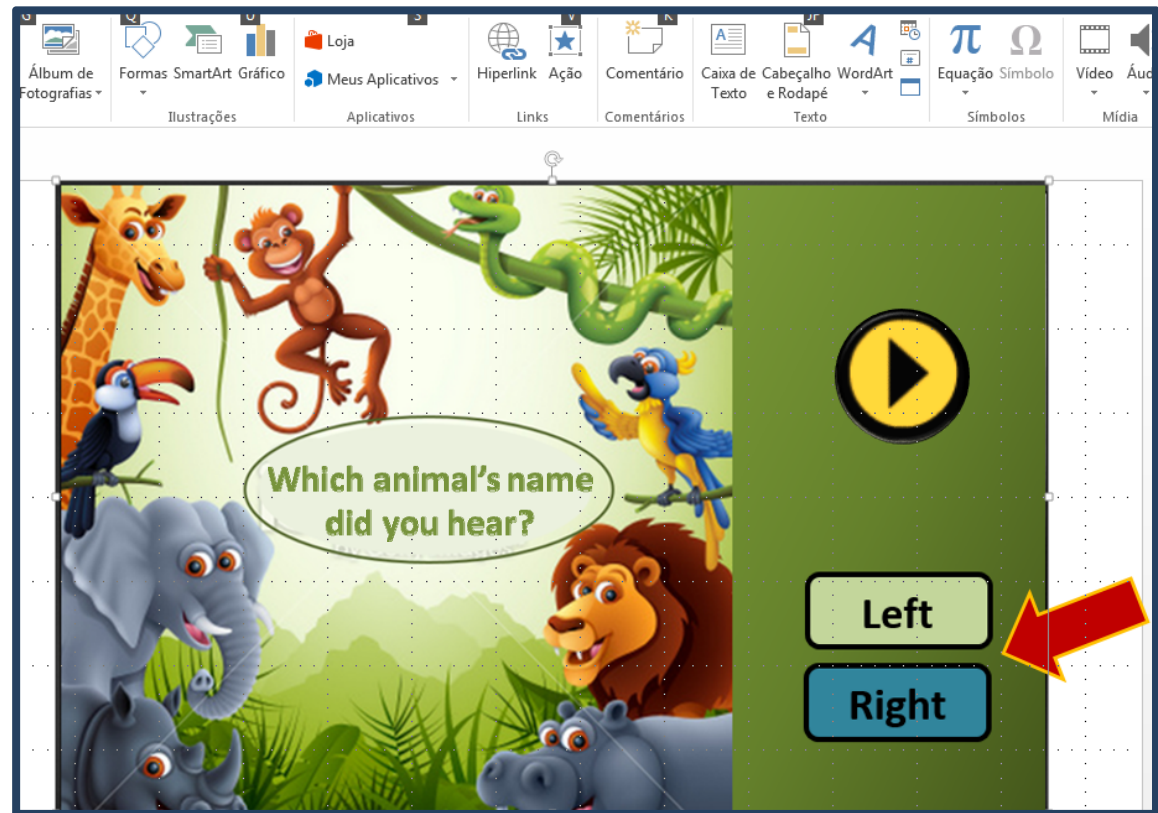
G Q U S V K JF

Álbum de Fotografias

Formas SmartArt Gráfico

Ilustrações

Loja

Meus Aplicativos

Aplicativos

Hiperlink Ação

Links

Comentário

Comentários

Caixa de Texto Cabeçalho e Rodapé WordArt

Texto

Equação Símbolo

Símbolos

Vídeo Áu

Mídia

Which animal's name did you hear?

Left

Right